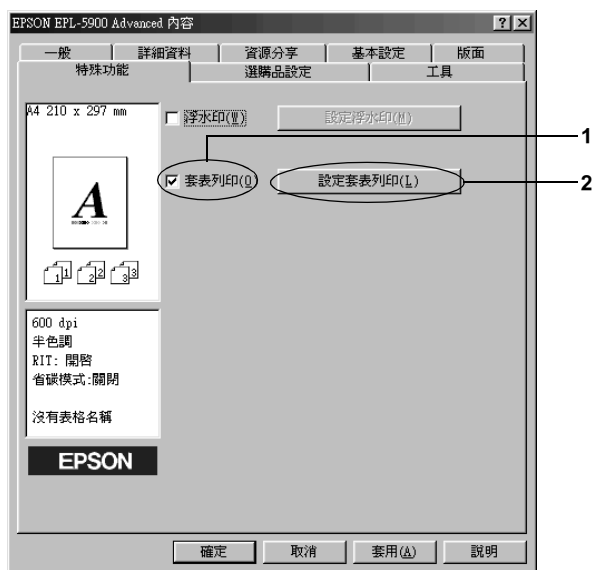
EPSON EPL-5900 Advanced 內容

?
X

一般
詳細資料
資源分享
基本設定
版面
特殊功能
選購品設定
工具

A4 210 x 297 mm

浮水印(W)
設定浮水印(M)

套表列印(O)
設定套表列印(L)

1
2

A

1 2 3

600 dpi
半色調
RIT: 開啓
省碳模式:關閉

沒有表格名稱

EPSON

確定
取消
套用(A)
說明